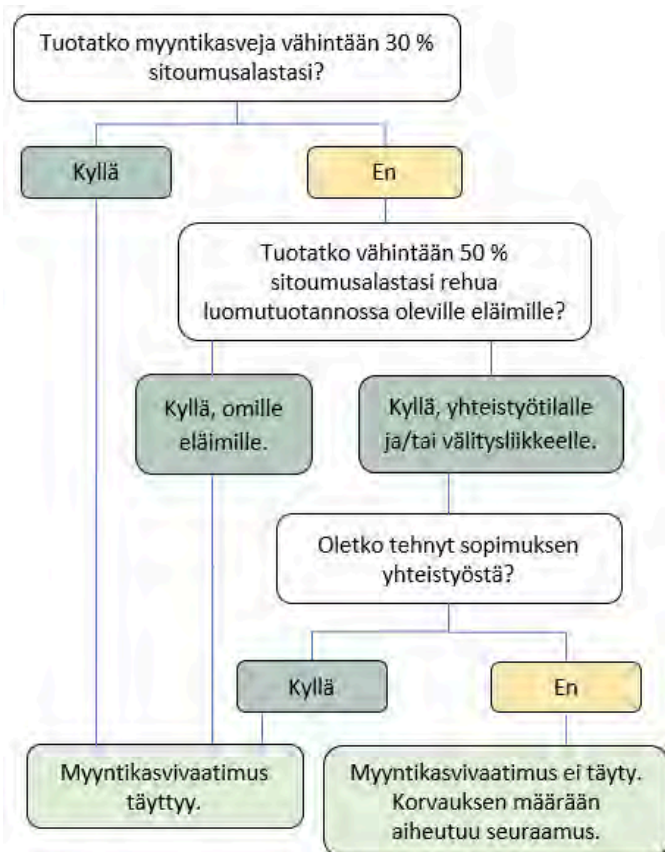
Tuotatko myyntikasveja vähintään 30 % sitoumusalastasi?

Kyllä

En

Tuotatko vähintään 50 % sitoumusalastasi rehua luomutuotannossa oleville eläimille?

Kyllä, omille eläimille.

Kyllä, yhteistyötilalle ja/tai välitysliikkeelle.

Oletko tehnyt sopimuksen yhteistyöstä?

Kyllä

En

Myyntikasvivaatimus täyttyy.

Myyntikasvivaatimus ei täyty. Korvauksen määrään aiheutuu seuraamus.